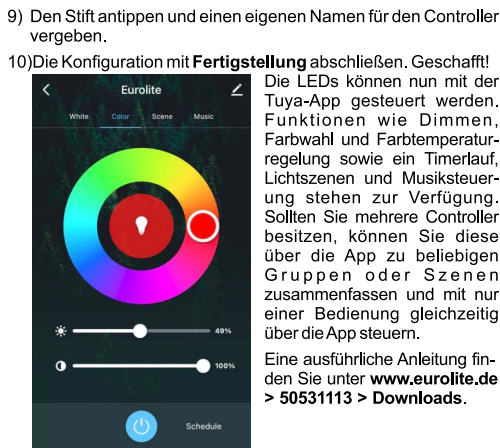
9) Den Stift antippen und einen eigenen Namen für den Controller vergeben.

10) Die Konfiguration mit **Fertigstellung** abschließen. Geschafft!

Eurolite

White Color Scene Music

49%

100%

Schedule

Die LEDs können nun mit der Tuya-App gesteuert werden. Funktionen wie Dimmen, Farbwahl und Farbtemperaturregelung sowie ein Timerlauf, Lichtszenen und Musiksteuerung stehen zur Verfügung. Sollten Sie mehrere Controller besitzen, können Sie diese über die App zu beliebigen Gruppen oder Szenen zusammenfassen und mit nur einer Bedienung gleichzeitig über die App steuern.

Eine ausführliche Anleitung finden Sie unter **www.eurolite.de > 50531113 > Downloads**.